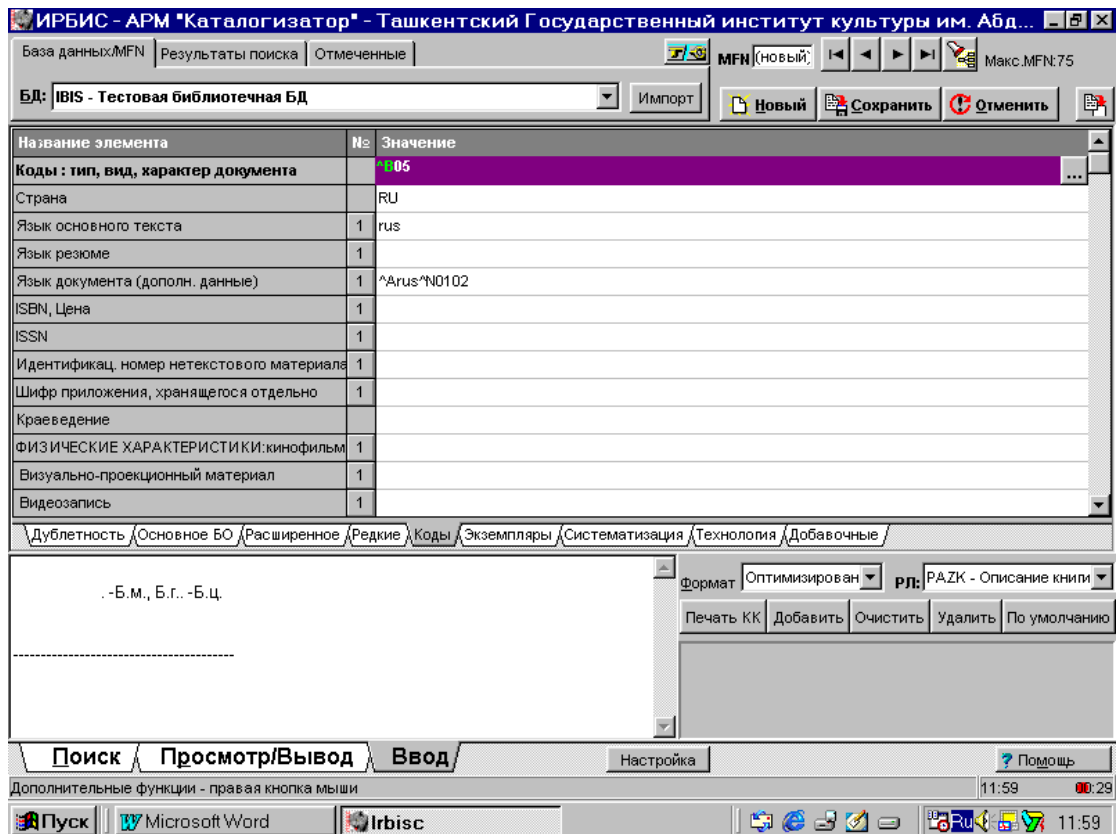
ИРБИС - АРМ "Каталогизатор" - Ташкентский Государственный институт культуры им. Абд...

База данных/MFN | Результаты поиска | Отмеченные

MFN (новый) Макс.MFN:75

БД: IBIS - Тестовая библиотечная БД

Импорт

Новый | Сохранить | Отменить

| Название элемента | № | Значение |
|---|---|---|
| Коды : тип, вид, характер документа | | ^B05 |
| Страна | | RU |
| Язык основного текста | 1 | rus |
| Язык резюме | 1 | |
| Язык документа (дополн. данные) | 1 | ^Arus^N0102 |
| ISBN, Цена | 1 | |
| ISSN | 1 | |
| Идентификац. номер нетекстового материала | 1 | |
| Шифр приложения, хранящегося отдельно | 1 | |
| Краеведение | | |
| ФИЗИЧЕСКИЕ ХАРАКТЕРИСТИКИ:кинофильм | 1 | |
| Визуально-проекционный материал | 1 | |
| Видеозапись | 1 | |

Дублетность | Основное БО | Расширенное | Редкие | Коды | Экземпляры | Систематизация | Технология | Добавочные

. -Б.м., Б.г.. -Б.ц.

----------------------------------------

Формат Оптимизирован | РЛ: PAZK - Описание книги

Печать КК | Добавить | Очистить | Удалить | По умолчанию

Поиск | Просмотр/Вывод | Ввод

Настройка

? Помощь

Дополнительные функции - правая кнопка мыши

11:59 00:29

Пуск | Microsoft Word | Irbisc

Ru 11:59